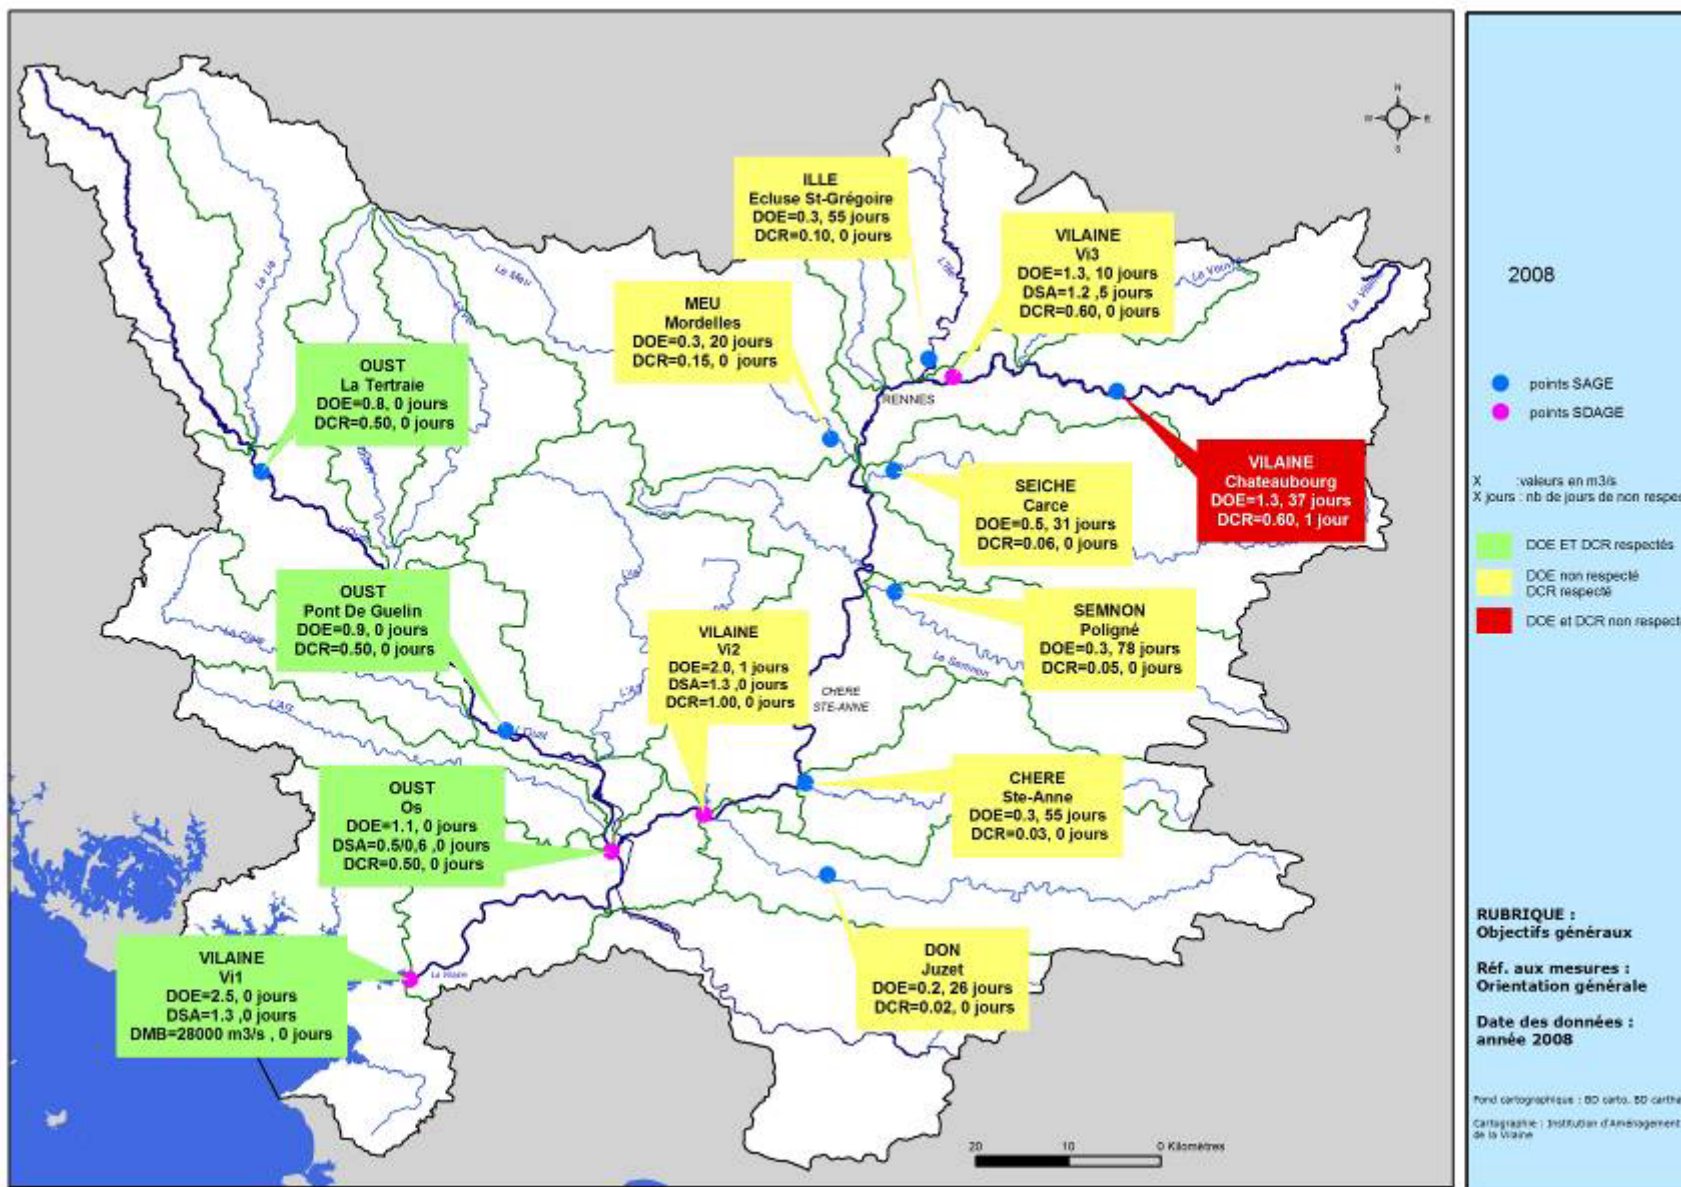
ILLE
Ecluse St-Grégoire
DOE=0.3, 55 jours
DCR=0.10, 0 jours

VILAINE
Vi3
DOE=1.3, 10 jours
DSA=1.2 ,5 jours
DCR=0.60, 0 jours

MEU
Mordelles
DOE=0.3, 20 jours
DCR=0.15, 0 jours

OUST
La Tertraie
DOE=0.8, 0 jours
DCR=0.50, 0 jours

RENNES

VILAINE
Chateaubourg
DOE=1.3, 37 jours
DCR=0.60, 1 jour

SEICHE
Carce
DOE=0.5, 31 jours
DCR=0.06, 0 jours

OUST
Pont De Guelin
DOE=0.9, 0 jours
DCR=0.50, 0 jours

VILAINE
Vi2
DOE=2.0, 1 jours
DSA=1.3 ,0 jours
DCR=1.00, 0 jours

SEMNON
Poligné
DOE=0.3, 78 jours
DCR=0.05, 0 jours

CHERE
STE-ANNE

OUST
Os
DOE=1.1, 0 jours
DSA=0.5/0,6 ,0 jours
DCR=0.50, 0 jours

CHERE
Ste-Anne
DOE=0.3, 55 jours
DCR=0.03, 0 jours

VILAINE
Vi1
DOE=2.5, 0 jours
DSA=1.3 ,0 jours
DMB=28000 m3/s , 0 jours

DON
Juzet
DOE=0.2, 26 jours
DCR=0.02, 0 jours

La Vilaine
Le Meu
L'Ille
Le Semnon
L'Oust

20 10 0 Kilomètres

2008

points SAGE
points SDAGE

X :valeurs en m3/s
X jours : nb de jours de non respec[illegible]

DOE ET DCR respectés
DOE non respecté DCR respecté
DOE et DCR non respect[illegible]

RUBRIQUE :
Objectifs généraux

Réf. aux mesures :
Orientation générale

Date des données :
année 2008

Fond cartographique : BD carto, BD carthe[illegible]
Cartographie : Institution d'Aménagement de la Vilaine